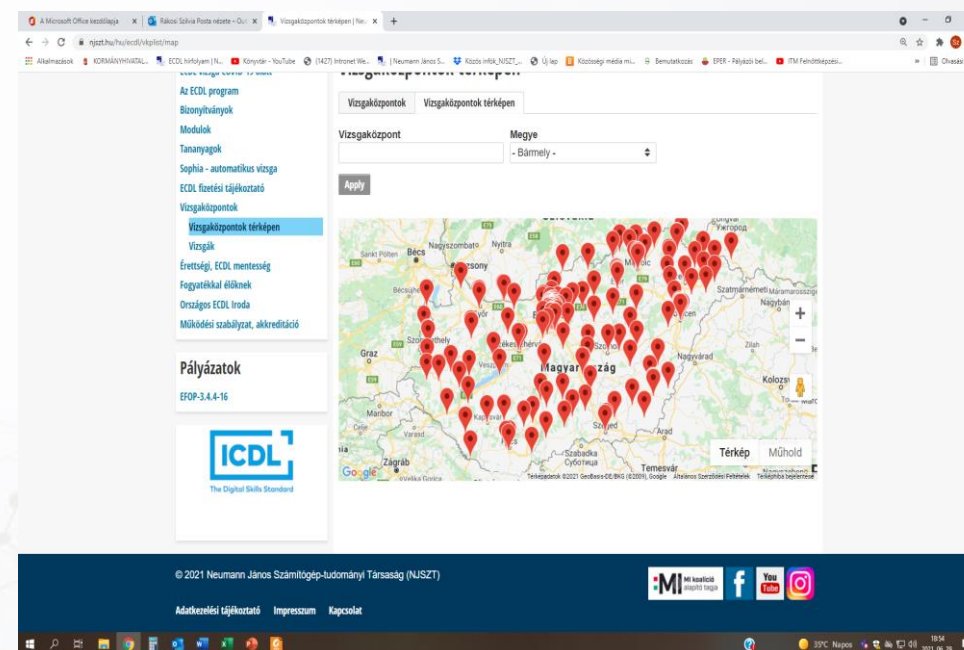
A Microsoft Office kezdőlapja × Rákosi Szilvia Posta mappa - Out × Vizsgaközpontok térképen | Ne × +

njszt.hu/hu/ecdl/vkplist/map

Alkalmazások KORMÁNYHIVATAL... ECDL hírfolyam | N... Könyvtár - YouTube (1427) Intranet We... | Neumann János S... Közös infók_NJSZT_... Új lap Közösségi média mi... Bemutatkozás EPER - Pályázati bel... ITM Felnőttképzési... » Olvasási

Az ECDL program
Bizonyítványok
Modulok
Tananyagok
Sophia - automatikus vizsga
ECDL fizetési tájékoztató
Vizsgaközpontok
Vizsgaközpontok térképen
Vizsgák
Érettségi, ECDL mentesség
Fogyatékkal élőknek
Országos ECDL Iroda
Működési szabályzat, akkreditáció

Pályázatok
EFOP-3.4.4-16

ICDL
The Digital Skills Standard

Vizsgaközpontok Vizsgaközpontok térképen

Vizsgaközpont
Megye
- Bármely -
Apply

Sankt Pölten Bécs Nagyszombat Nyitra Ungvár Szatmárnémeti Máramarossziget Nagybánya Graz Magyarország Nagyvárad Zilah Kolozsv Maribor Celje Varasd Zágráb Szabadka Суботица Temesvár Szeged Arad Kaposvár

Térkép Műhold
Google Térképadatok ©2021 GeoBasis-DE/BKG (©2009), Google Általános Szerződési Feltételek Térképhiba bejelentése

© 2021 Neumann János Számítógép-tudományi Társaság (NJSZT)
MI Mi koalíció alapító tagja
You Tube
Adatkezelési tájékoztató Impresszum Kapcsolat

35°C Napos 18:54 2021. 06. 28.